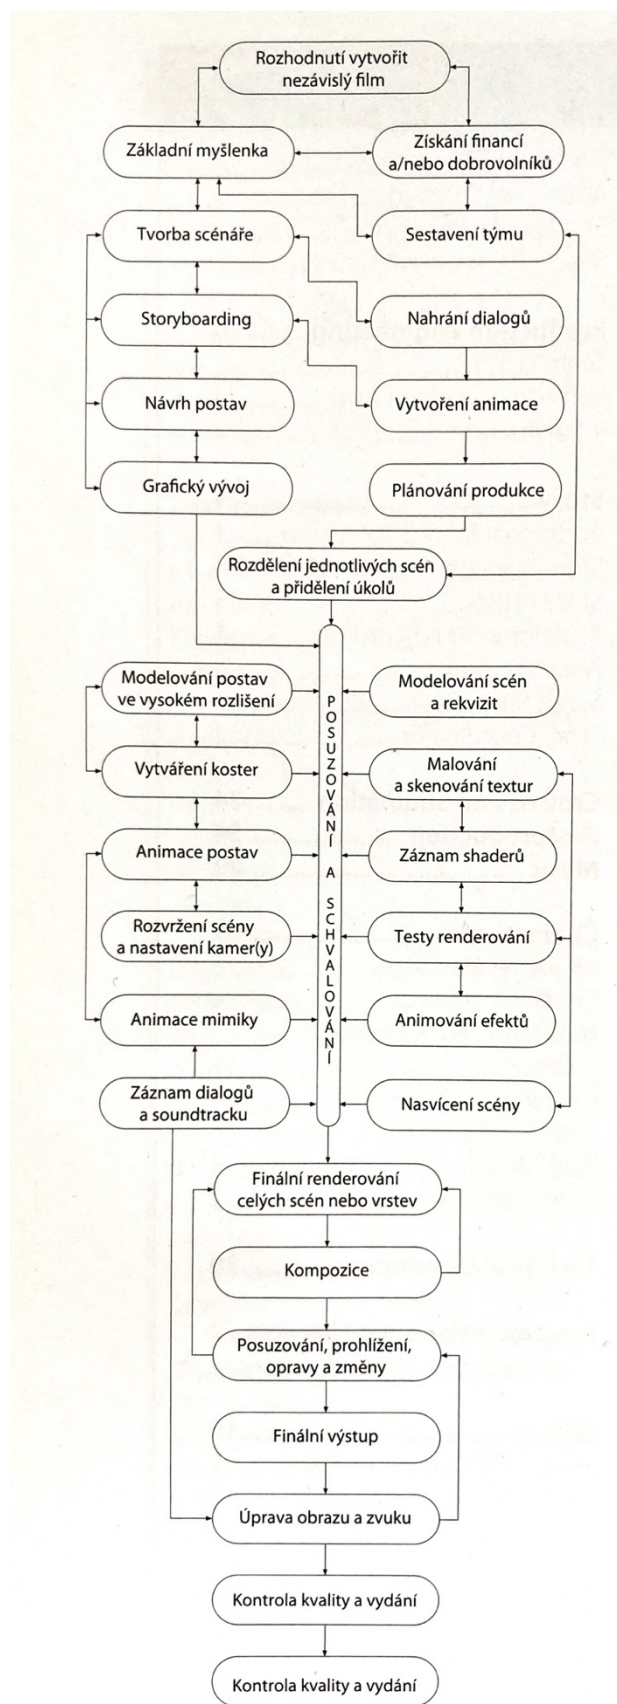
Rozhodnutí vytvořit nezávislý film

Základní myšlenka

Získání financí a/nebo dobrovolníků

Tvorba scénáře

Sestavení týmu

Storyboarding

Nahrání dialogů

Návrh postav

Vytvoření animace

Grafický vývoj

Plánování produkce

Rozdělení jednotlivých scén a přidělení úkolů

POSUZOVÁNÍ A SCHVALOVÁNÍ

Modelování postav ve vysokém rozlišení

Modelování scén a rekvizit

Vytváření koster

Malování a skenování textur

Animace postav

Záznam shaderů

Rozvržení scény a nastavení kamer(y)

Testy renderování

Animace mimiky

Animování efektů

Záznam dialogů a soundtracku

Nasvícení scény

Finální renderování celých scén nebo vrstev

Kompozice

Posuzování, prohlížení, opravy a změny

Finální výstup

Úprava obrazu a zvuku

Kontrola kvality a vydání

Kontrola kvality a vydání